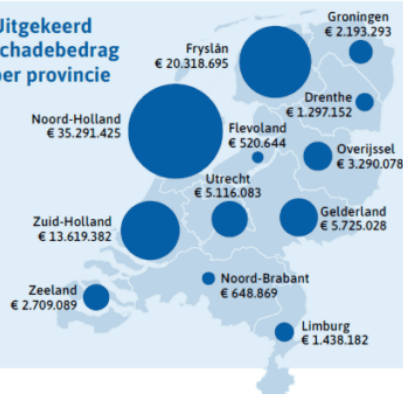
Jitgekeerd
chadebedrag
er provincie

Groningen
€ 2.193.293

Fryslân
€ 20.318.695

Noord-Holland
€ 35.291.425

Drenthe
€ 1.297.152

Flevoland
€ 520.644

Overijssel
€ 3.290.078

Utrecht
€ 5.116.083

Zuid-Holland
€ 13.619.382

Gelderland
€ 5.725.028

Zeeland
€ 2.709.089

Noord-Brabant
€ 648.869

Limburg
€ 1.438.182